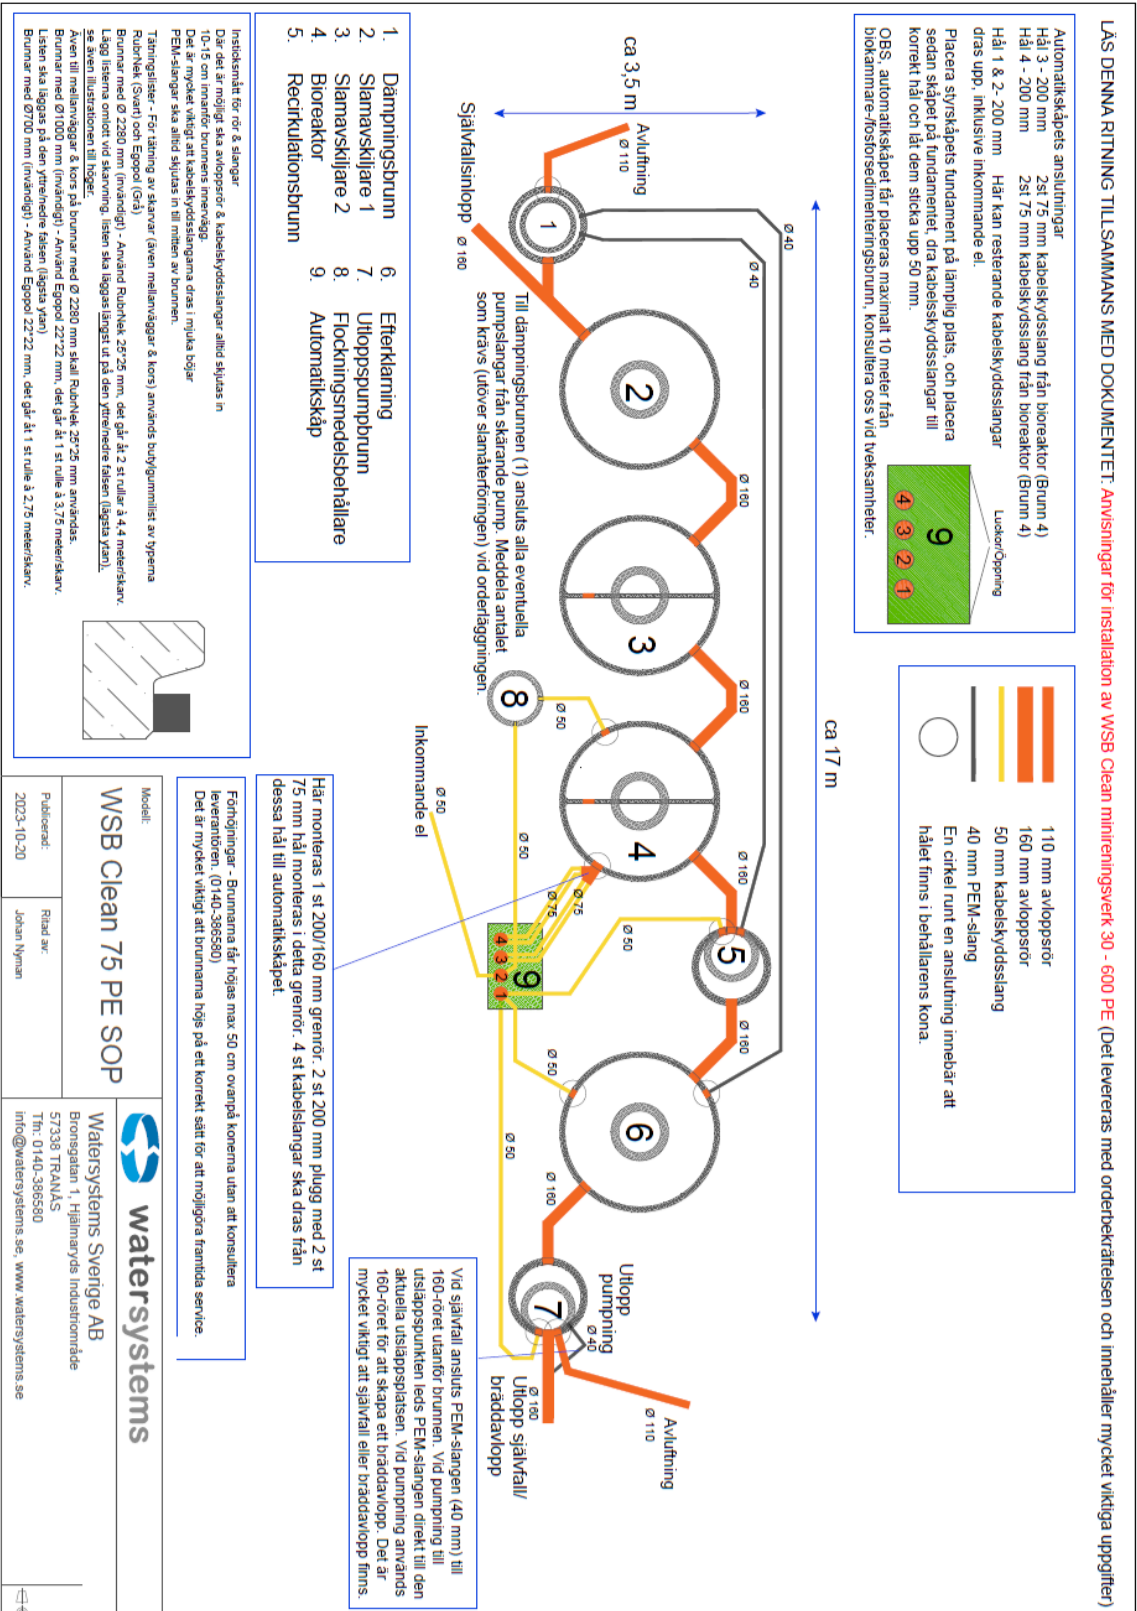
LÄS DENNA RITNING TILLSAMMANS MED DOKUMENTET: Anvisningar för installation av WSB Clean minireningsverk 30 - 600 PE (Det levereras med orderbekräftelsen och innehåller mycket viktiga uppgifter)

Automatikskåpets anslutningar
Hål 3 - 200 mm 2st 75 mm kabelskyddsslang från bioreaktor (Brunn 4)
Hål 4 - 200 mm 2st 75 mm kabelskyddsslang från bioreaktor (Brunn 4)
Hål 1 & 2 - 200 mm Här kan resterande kabelskyddsslangar dras upp, inklusive inkommande el.
Placera styrskåpets fundament på lämplig plats, och placera sedan skåpet på fundamentet, dra kabelskyddsslangar till korrekt hål och låt dem sticka upp 50 mm.
OBS, automatikskåpet får placeras maximalt 10 meter från biokammare-fosforsedimenteringsbrunn, konsultera oss vid tveksamheter.

Luckor/Öppning
9
4 3 2 1

110 mm avloppsrör
160 mm avloppsrör
50 mm kabelskyddslang
40 mm PEM-slang
En cirkel runt en anslutning innebär att hålet finns i behållarens kona.

ca 17 m
ca 3,5 m

Avluftning Ø 110
Självfallsinlopp Ø 160
Ø 40
Ø 40
1
2
3
4
5
6
7
8
9
4 3 2 1
Ø 160
Ø 160
Ø 160
Ø 160
Ø 160
Ø 160
Ø 50
Ø 50
Ø 50
Ø 50
Ø 50
Ø 50
Ø 75
Ø 75
Ø 40
Ø 110
Inkommande el
Utlopp pumpning
Avluftning
Utlopp självfall/ bräddavlopp

Till dämpningsbrunnen (1) ansluts alla eventuella pumpslangar från skärande pump. Medela antalet som krävs (utöver slamåterföringen) vid orderläggningen.

1. Dämpningsbrunn
2. Slamavskiljare 1
3. Slamavskiljare 2
4. Bioreaktor
5. Recirkulationsbrunn
6. Efterklarning
7. Utloppspumpbrunn
8. Flockningsmedelsbehållare
9. Automatikskåp

Instickmått för rör & slangar
Där det är möjligt ska avloppsrör & kabelskyddsslangar alltid skjutas in 10-15 cm innanför brunnens innervägg.
Det är mycket viktigt att kabelskyddsslangarna dras i mjuka böjar
PEM-slangar ska alltid skjutas in till mitten av brunnen.

Tätningslister - För tätning av skarvar (även mellanväggar & kors) används butylgummilist av typerna RubrNek (Svart) och Egopol (Grå)
Brunnar med Ø 2280 mm (invändigt) - Använd RubrNek 25*25 mm, det går åt 2 st rullar à 4,4 meter/skarv.
Lägg listerna omlott vid skarvning, listen ska läggas längst ut på den yttre/nedre falsen (lägsta ytan), se även illustrationen till höger.
Även till mellanväggar & kors på brunnar med Ø 2280 mm skall RubrNek 25*25 mm användas.
Brunnar med Ø1000 mm (invändigt) - Använd Egopol 22*22 mm, det går åt 1 st rulle à 3,75 meter/skarv.
Listen ska läggas på den yttre/nedre falsen (lägsta ytan)
Brunnar med Ø700 mm (invändigt) - Använd Egopol 22*22 mm, det går åt 1 st rulle à 2,75 meter/skarv.

Här monteras 1 st 200/160 mm grenrör. 2 st 200 mm plugg med 2 st 75 mm hål monteras i detta grenrör. 4 st kabelslangar ska dras från dessa hål till automatikskåpet.

Förlängningar - Brunnarna får höjas max 50 cm ovanpå konerna utan att konsultera leverantören. (0140-386580)
Det är mycket viktigt att brunnarna höjs på ett korrekt sätt för att möjliggöra framtida service.

Vid självfall ansluts PEM-slangen (40 mm) till 160-röret utanför brunnen. Vid pumpning till utsläppspunkten leds PEM-slangen direkt till den aktuella utsläppsplatsen. Vid pumpning används 160-röret för att skapa ett bräddavlopp. Det är mycket viktigt att självfall eller bräddavlopp finns.

Modell:
WSB Clean 75 PE SOP
Publicerad: 2023-10-20
Ritad av: Johan Nyman
watersystems
Watersystems Sverige AB
Bronsgatan 1, Hjälmaryds Industriområde
57336 TRANÅS
Tfn: 0140-386580
info@watersystems.se, www.watersystems.se